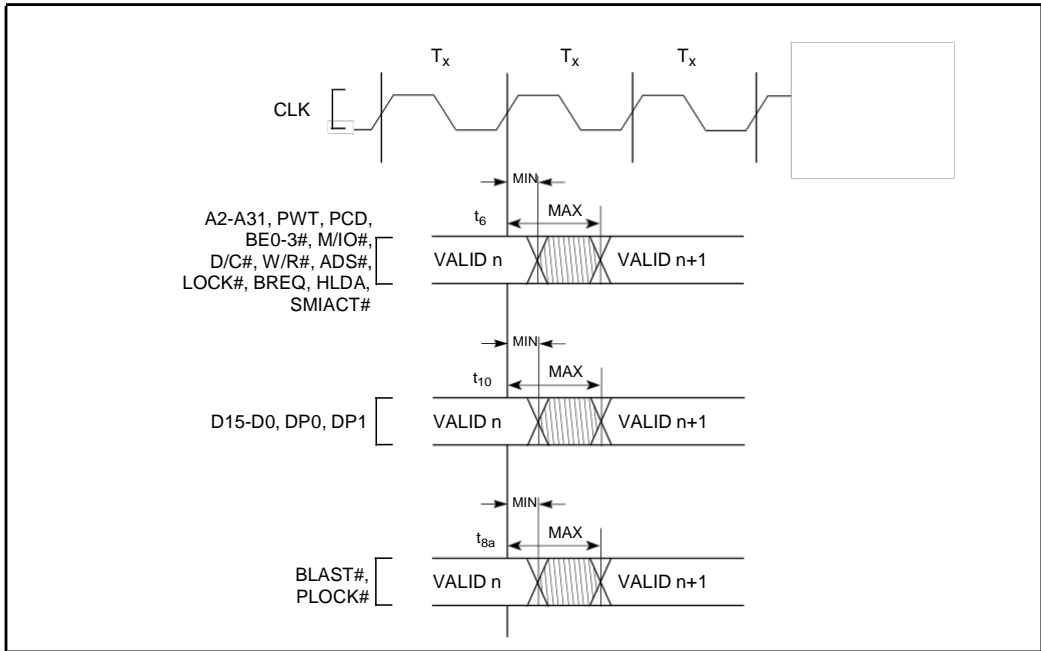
$T_x$ $T_x$ $T_x$

CLK

MIN

$t_6$ MAX

A2-A31, PWT, PCD, BE0-3#, M/IO#, D/C#, W/R#, ADS#, LOCK#, BREQ, HLDA, SMIACT#

VALID n VALID n+1

MIN

$t_{10}$ MAX

D15-D0, DP0, DP1

VALID n VALID n+1

MIN

$t_{8a}$ MAX

BLAST#, PLOCK#

VALID n VALID n+1